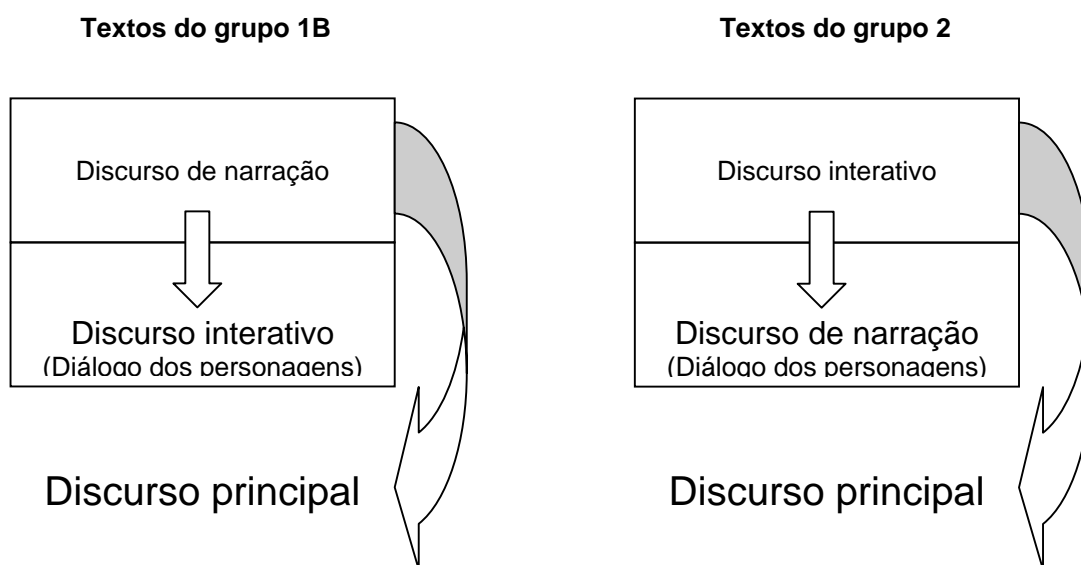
Textos do grupo 1B

Discurso de narração

Discurso interativo
(Diálogo dos personagens)

Discurso principal

Textos do grupo 2

Discurso interativo

Discurso de narração
(Diálogo dos personagens)

Discurso principal